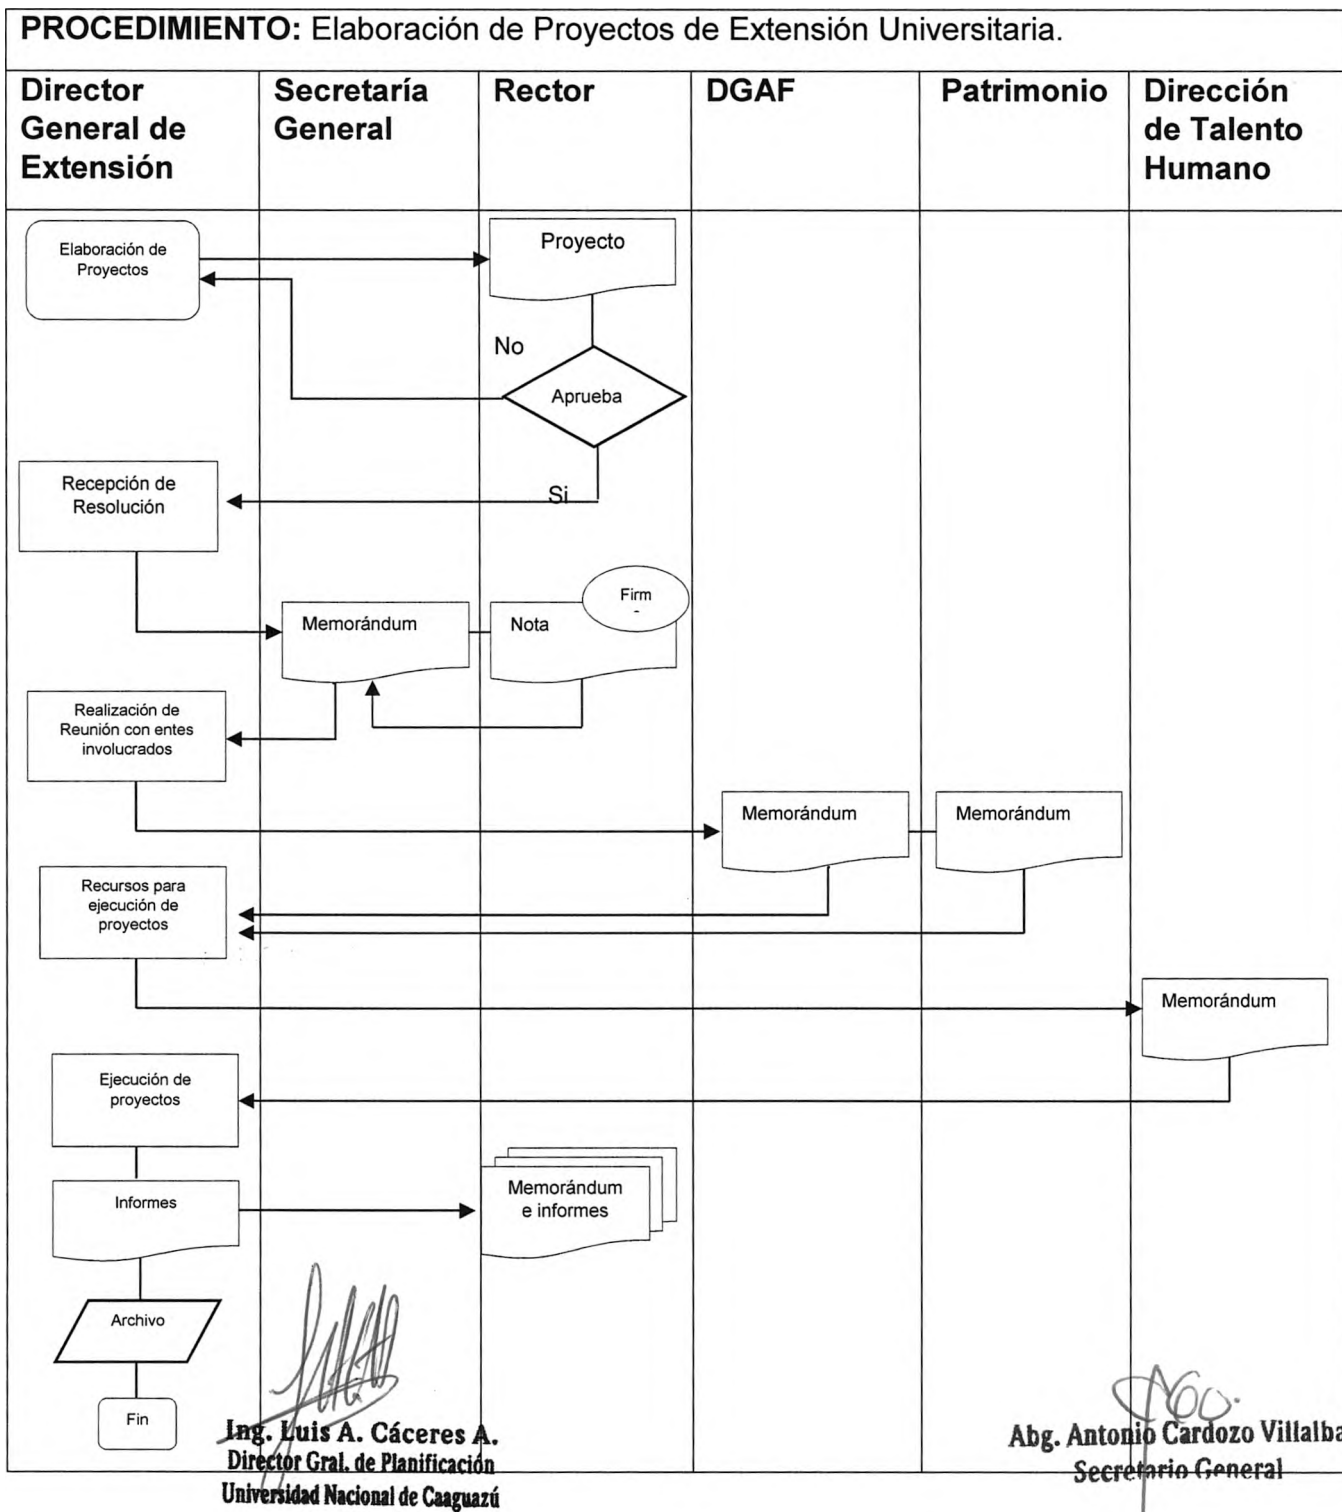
**PROCEDIMIENTO:** Elaboración de Proyectos de Extensión Universitaria.

| Director General de Extensión | Secretaría General | Rector | DGAF | Patrimonio | Dirección de Talento Humano |
|---|---|---|---|---|---|

Elaboración de Proyectos

Proyecto

No

Aprueba

Si

Recepción de Resolución

Memorándum

Nota

Firm -

Realización de Reunión con entes involucrados

Memorándum

Memorándum

Recursos para ejecución de proyectos

Memorándum

Ejecución de proyectos

Informes

Memorándum e informes

Archivo

Fin

Ing. Luis A. Cáceres A.
Director Gral. de Planificación
Universidad Nacional de Caaguazú

Abg. Antonio Cardozo Villalba
Secretario General